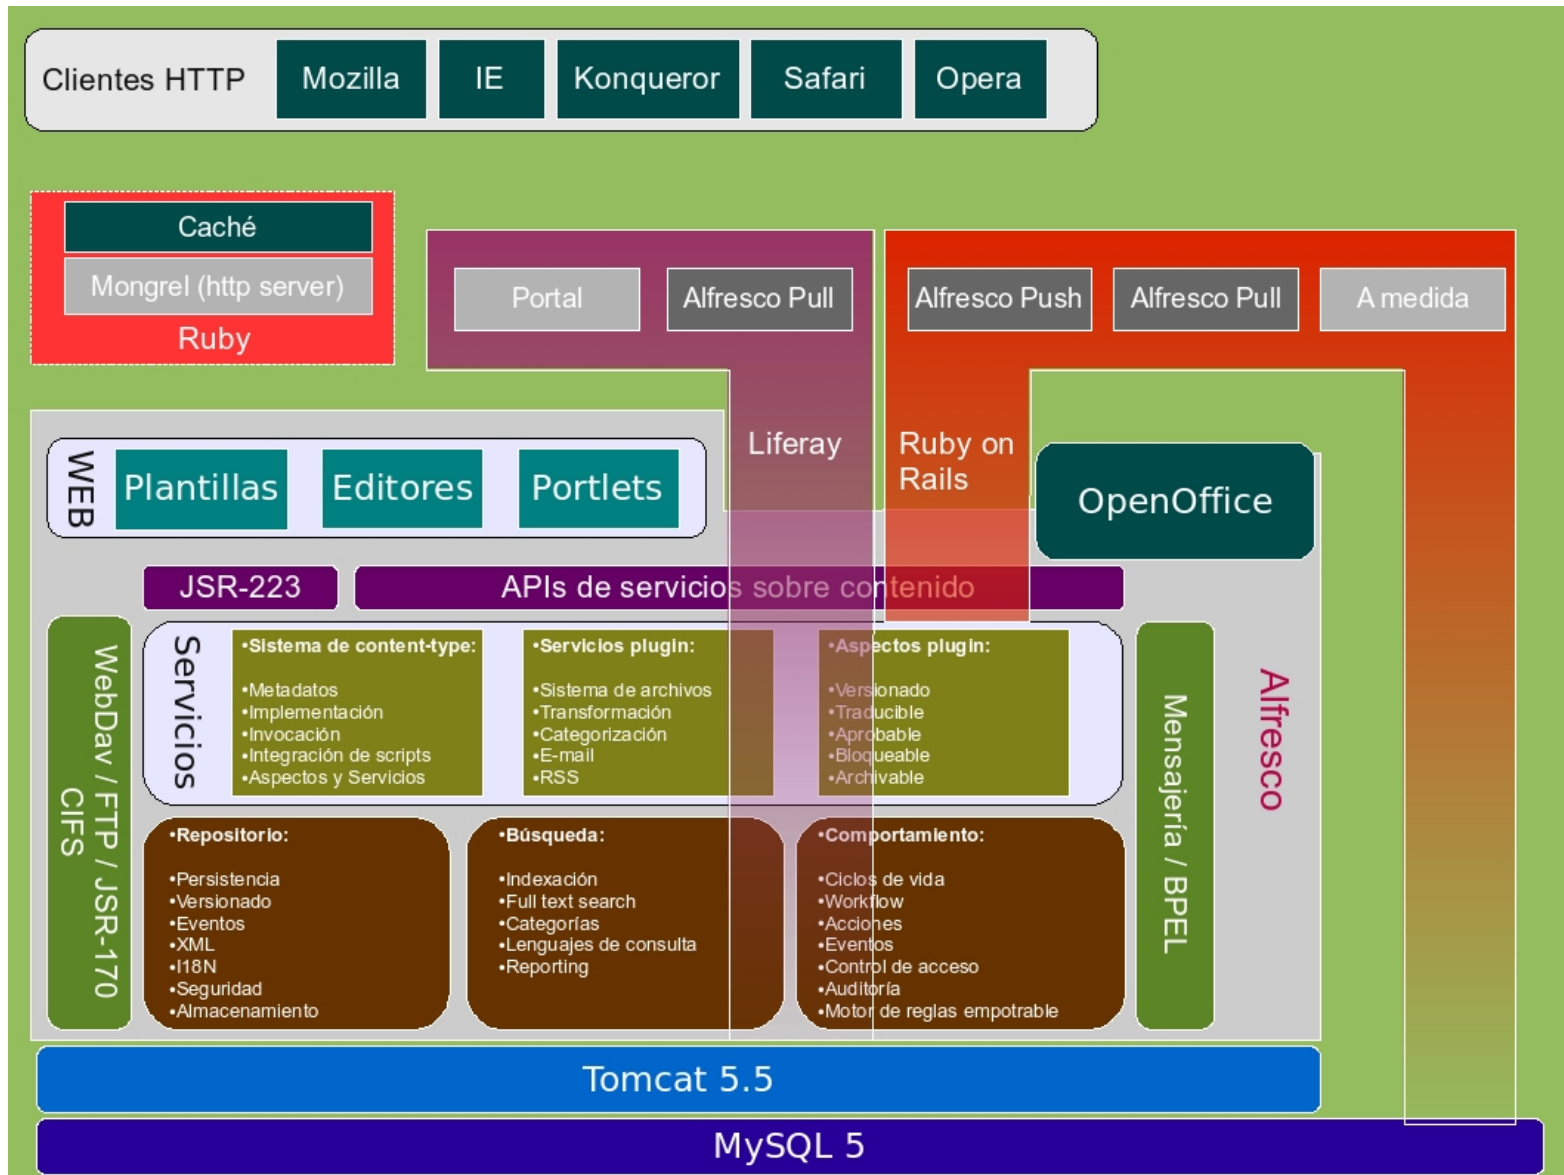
Clientes HTTP Mozilla IE Konqueror Safari Opera

Caché
Mongrel (http server)
Ruby

Portal Alfresco Pull
Alfresco Push Alfresco Pull A medida

Liferay
Ruby on Rails

WEB Plantillas Editores Portlets

OpenOffice

JSR-223
APIs de servicios sobre contenido

Servicios
•Sistema de content-type:
•Metadatos
•Implementación
•Invocación
•Integración de scripts
•Aspectos y Servicios

•Servicios plugin:
•Sistema de archivos
•Transformación
•Categorización
•E-mail
•RSS

•Aspectos plugin:
•Versionado
•Traducible
•Aprobable
•Bloqueable
•Archivable

WebDav / FTP / JSR-170
CIFS

Mensajería / BPEL

Alfresco

•Repositorio:
•Persistencia
•Versionado
•Eventos
•XML
•I18N
•Seguridad
•Almacenamiento

•Búsqueda:
•Indexación
•Full text search
•Categorías
•Lenguajes de consulta
•Reporting

•Comportamiento:
•Ciclos de vida
•Workflow
•Acciones
•Eventos
•Control de acceso
•Auditoría
•Motor de reglas empotrable

Tomcat 5.5

MySQL 5